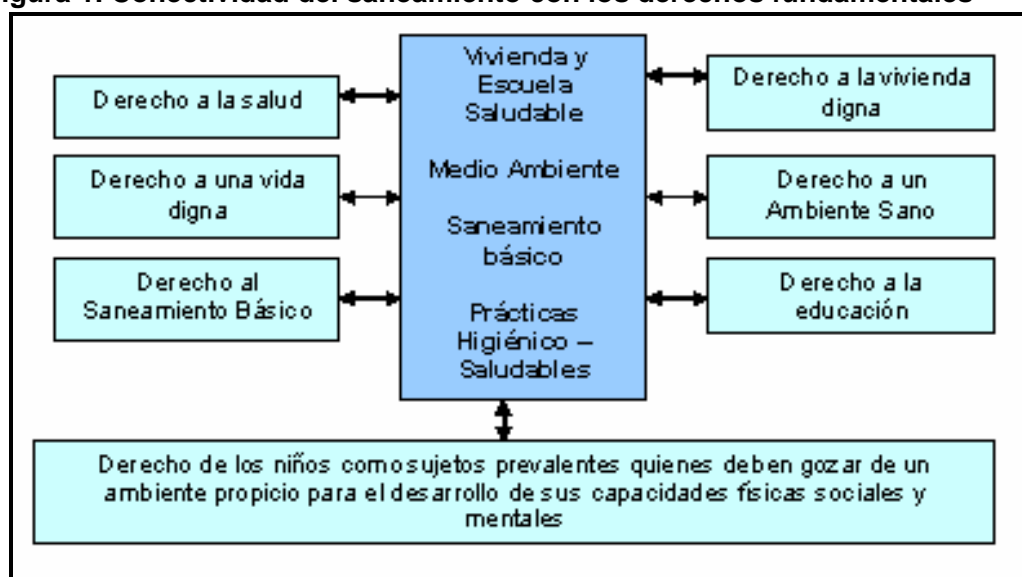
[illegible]igura 1. Conectividad del saneamiento con los derechos fundamentales

Vivienda y Escuela Saludable

Medio Ambiente

Saneamiento básico

Prácticas Higiénico – Saludables

Derecho a la salud

Derecho a una vida digna

Derecho al Saneamiento Básico

Derecho a la vivienda digna

Derecho a un Ambiente Sano

Derecho a la educación

Derecho de los niños como sujetos prevalentes quienes deben gozar de un ambiente propicio para el desarrollo de sus capacidades físicas sociales y mentales